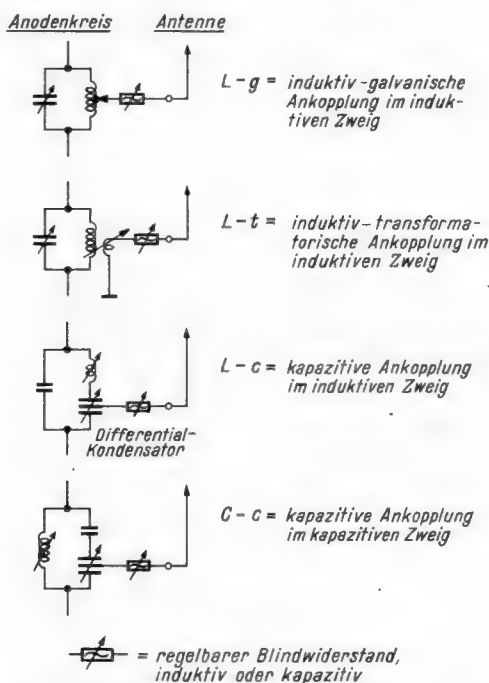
Anodenkreis Antenne

L - g = induktiv-galvanische Ankopplung im induktiven Zweig

L - t = induktiv-transformatorische Ankopplung im induktiven Zweig

L - c = kapazitive Ankopplung im induktiven Zweig

Differential-Kondensator

C - c = kapazitive Ankopplung im kapazitiven Zweig

= regelbarer Blindwiderstand, induktiv oder kapazitiv